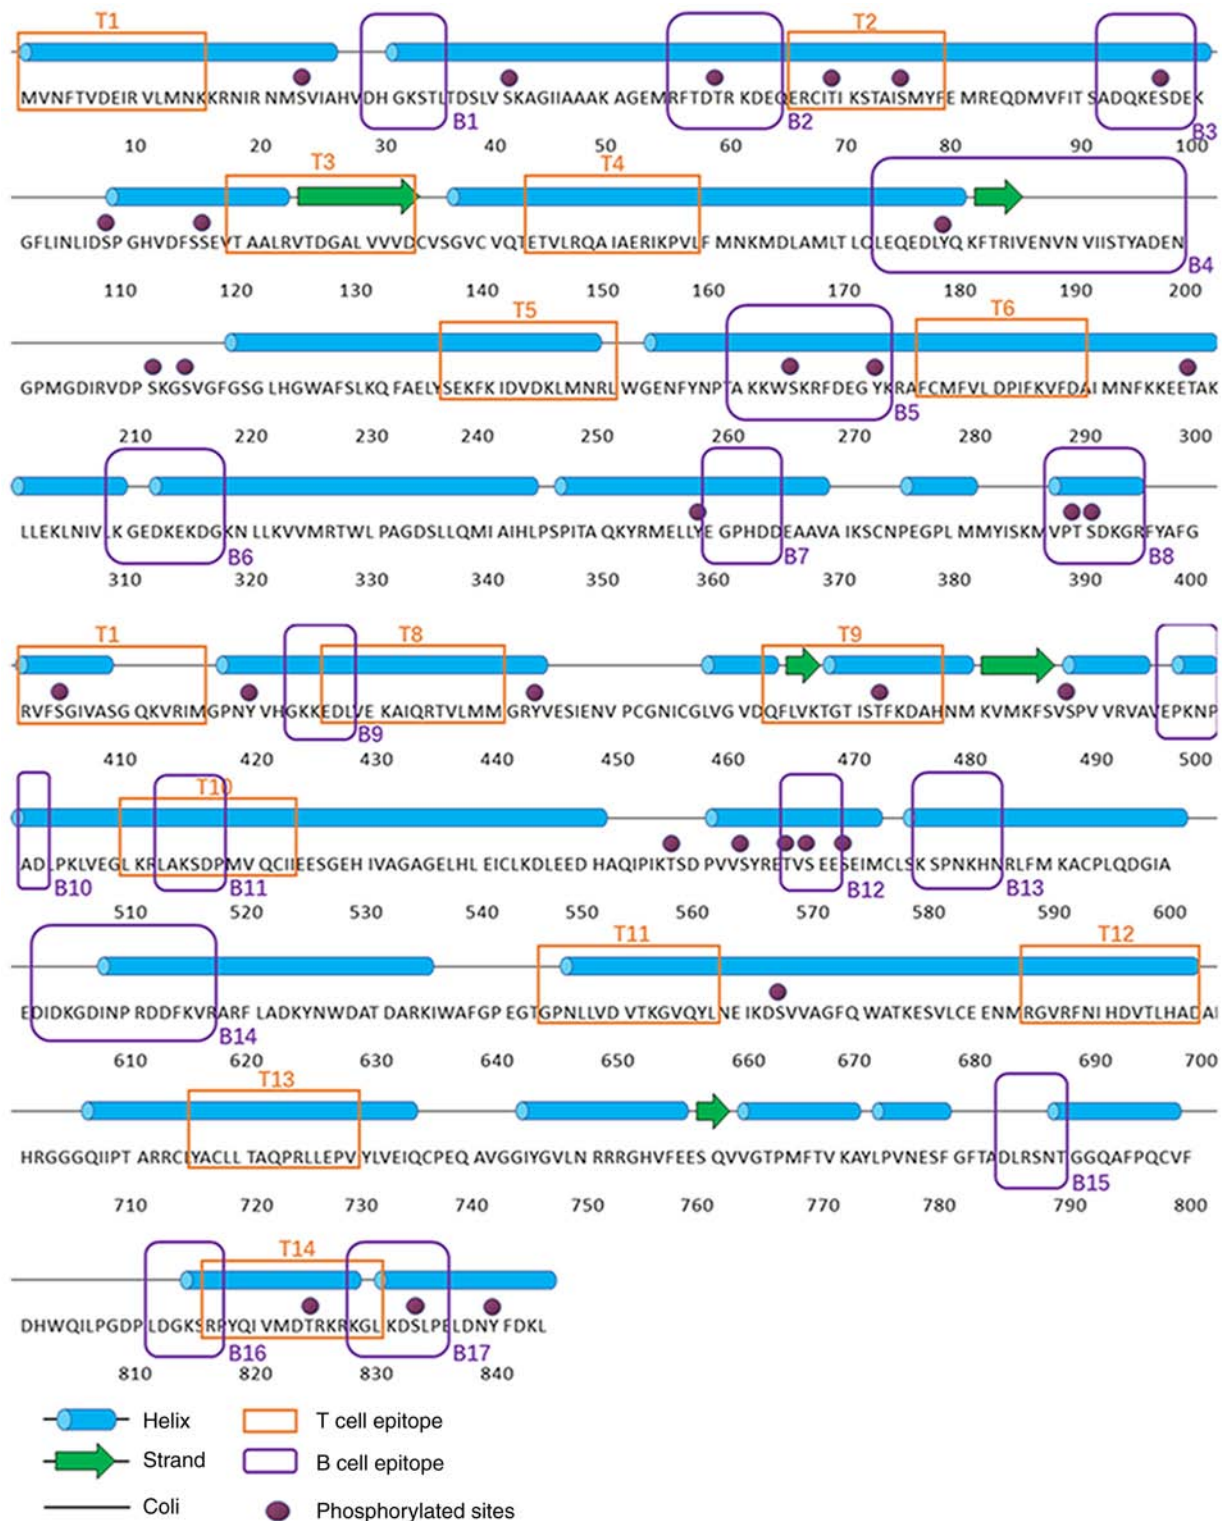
T1 T2

MVNFTVDEIR VLMNKKRNIR NMSVIAHVDH GKSTLTDSLV SKAGIIAAAK AGEMRFTDTR KDEQERCITI KSTAISMYFE MREQDMVFIT SADQKESDEK

B1 B2 B3

10 20 30 40 50 60 70 80 90 100

T3 T4

GFLINLIDSP GHVDFSSEVT AALRVTDGAL VVVDCVSGVC VQTETVLRQA IAERIKPVLF MNKMDLAMLT LQLEQEDLYQ KFTRIVENVN VIISTYADEN

B4

110 120 130 140 150 160 170 180 190 200

T5 T6

GPMGDIRVDP SKGSVGFGSG LHGWAFSLKQ FAELYSEKFK IDVDKLMNRL WGENFYNPTA KKWSKRFDEG YKRAFCMFVL DPIFKVFDAI MNFKKEETAK

B5

210 220 230 240 250 260 270 280 290 300

LLEKLNIVLK GEDKEKDGKN LLKVVMRTWL PAGDSLLQMI AIHLPSPITA QKYRMELLYE GPHDDEAAVA IKSCNPEGPL MMYISKMVPT SDKGRFYAFG

B6 B7 B8

310 320 330 340 350 360 370 380 390 400

T1 T8 T9

RVFSGIVASG QKVRIMGPNY VHGKKEDLVE KAIQRTVLMM GRYVESIENV PCGNICGLVG VDQFLVKTGT ISTFKDAHNM KVMKFSVSPV VRVAVEPKNP

B9

410 420 430 440 450 460 470 480 490 500

T10

ADLPKLVEGL KRLAKSDPMV QCIIEESGEH IVAGAGELHL EICLKDLEED HAQIPIKTSD PVVSYRETVS EESEIMCLSK SPNKHNRLFM KACPLQDGIA

B10 B11 B12 B13

510 520 530 540 550 560 570 580 590 600

T11 T12

EDIDKGDINP RDDFKVRARF LADKYNWDAT DARKIWAFGP EGTGPNLLVD VTKGVQYLNE IKDSVVAGFQ WATKESVLCE ENMRGVRFNI HDVTLHADAI

B14

610 620 630 640 650 660 670 680 690 700

T13

HRGGGQIIPT ARRCLYACLL TAQPRLLEPV YLVEIQCPEQ AVGGIYGVLN RRRGHVFEES QVVGTPMFTV KAYLPVNESF GFTADLRSNT GGQAFPQCVF

B15

710 720 730 740 750 760 770 780 790 800

T14

DHWQILPGDP LDGKSRPYQI VMDTRKRKGL KDSLPELDNY FDKL

B16 B17

810 820 830 840

Helix

Strand

Coli

T cell epitope

B cell epitope

Phosphorylated sites